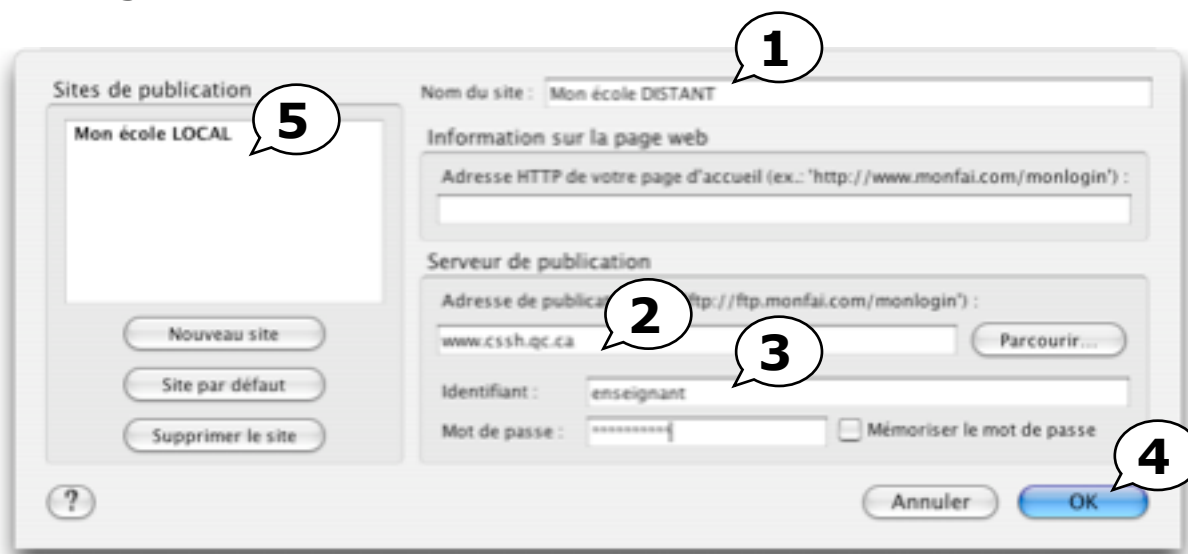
1

Sites de publication

5

Mon école LOCAL

Nom du site : Mon école DISTANT

Information sur la page web

Adresse HTTP de votre page d'accueil (ex.: 'http://www.monfai.com/monlogin') :

Serveur de publication

Adresse de publica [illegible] ftp://ftp.monfai.com/monlogin') :

2

www.cssh.qc.ca

Parcourir...

3

Identifiant : enseignant

Mot de passe : **********

Mémoriser le mot de passe

Nouveau site

Site par défaut

Supprimer le site

4

?

Annuler

OK